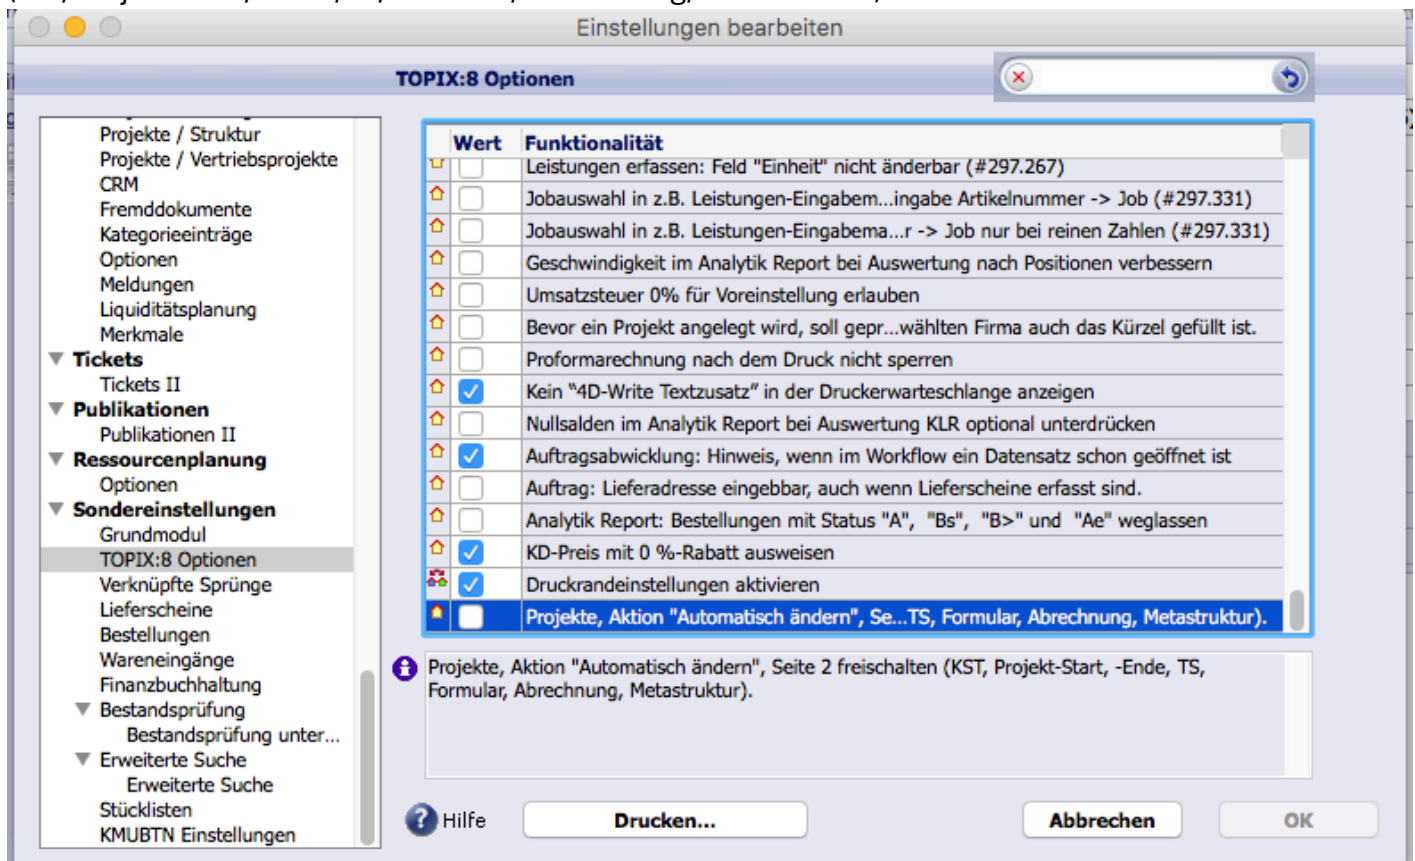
Einstellungen bearbeiten

TOPIX:8 Optionen

Projekte / Struktur
Projekte / Vertriebsprojekte
CRM
Fremddokumente
Kategorieeinträge
Optionen
Meldungen
Liquiditätsplanung
Merkmale
Tickets
Tickets II
Publikationen
Publikationen II
Ressourcenplanung
Optionen
Sondereinstellungen
Grundmodul
TOPIX:8 Optionen
Verknüpfte Sprünge
Lieferscheine
Bestellungen
Wareneingänge
Finanzbuchhaltung
Bestandsprüfung
Bestandsprüfung unter...
Erweiterte Suche
Erweiterte Suche
Stücklisten
KMUBTN Einstellungen

| Wert | Funktionalität |
|---|---|
| | Leistungen erfassen: Feld "Einheit" nicht änderbar (#297.267) |
| | Jobauswahl in z.B. Leistungen-Eingabem...ingabe Artikelnummer -> Job (#297.331) |
| | Jobauswahl in z.B. Leistungen-Eingabema...r -> Job nur bei reinen Zahlen (#297.331) |
| | Geschwindigkeit im Analytik Report bei Auswertung nach Positionen verbessern |
| | Umsatzsteuer 0% für Voreinstellung erlauben |
| | Bevor ein Projekt angelegt wird, soll gepr...wählten Firma auch das Kürzel gefüllt ist. |
| | Proformarechnung nach dem Druck nicht sperren |
| ✓ | Kein "4D-Write Textzusatz" in der Druckerwarteschlange anzeigen |
| | Nullsalden im Analytik Report bei Auswertung KLR optional unterdrücken |
| ✓ | Auftragsabwicklung: Hinweis, wenn im Workflow ein Datensatz schon geöffnet ist |
| | Auftrag: Lieferadresse eingebbar, auch wenn Lieferscheine erfasst sind. |
| | Analytik Report: Bestellungen mit Status "A", "Bs", "B>" und "Ae" weglassen |
| ✓ | KD-Preis mit 0 %-Rabatt ausweisen |
| ✓ | Druckrandeinstellungen aktivieren |
| | Projekte, Aktion "Automatisch ändern", Se...TS, Formular, Abrechnung, Metastruktur). |

Projekte, Aktion "Automatisch ändern", Seite 2 freischalten (KST, Projekt-Start, -Ende, TS, Formular, Abrechnung, Metastruktur).

Hilfe
Drucken...
Abbrechen
OK